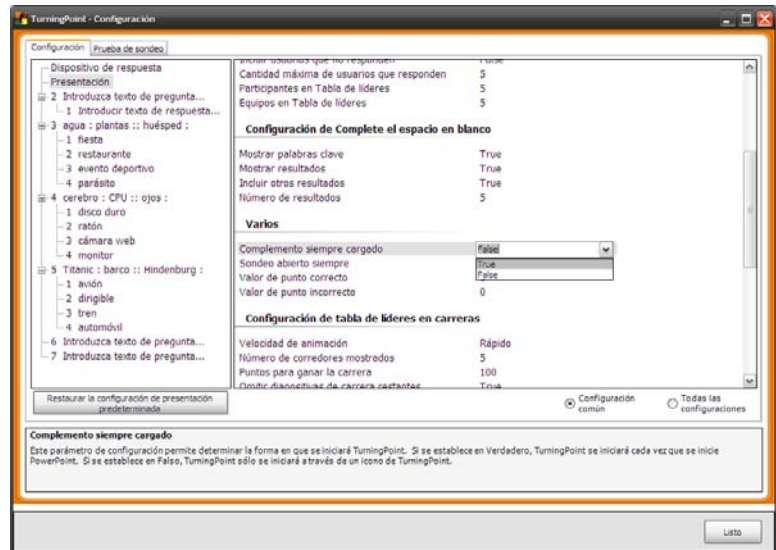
TurningPoint - Configuración

Configuración | Prueba de sondeo

Dispositivo de respuesta
Presentación
2 Introduzca texto de pregunta...
1 Introducir texto de respuesta...
3 agua : plantas :: huésped :
1 fiesta
2 restaurante
3 evento deportivo
4 parásito
4 cerebro : CPU :: ojos :
1 disco duro
2 ratón
3 cámara web
4 monitor
5 Titanic : barco :: Hindenburg :
1 avión
2 dirigible
3 tren
4 automóvil
6 Introduzca texto de pregunta...
7 Introduzca texto de pregunta...

Restaurar la configuración de presentación predeterminada

| | |
|---|---|
| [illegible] | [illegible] |
| Cantidad máxima de usuarios que responden | 5 |
| Participantes en Tabla de líderes | 5 |
| Equipos en Tabla de líderes | 5 |

Configuración de Complete el espacio en blanco

| | |
|---|---|
| Mostrar palabras clave | True |
| Mostrar resultados | True |
| Incluir otros resultados | True |
| Número de resultados | 5 |

Varios

| | |
|---|---|
| Complemento siempre cargado | False |
| Sondeo abierto siempre | True |
| Valor de punto correcto | False |
| Valor de punto incorrecto | 0 |

Configuración de tabla de líderes en carreras

| | |
|---|---|
| Velocidad de animación | Rápido |
| Número de corredores mostrados | 5 |
| Puntos para ganar la carrera | 100 |
| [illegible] | True |

Configuración común
Todas las configuraciones

Complemento siempre cargado
Este parámetro de configuración permite determinar la forma en que se iniciará TurningPoint. Si se establece en Verdadero, TurningPoint se iniciará cada vez que se inicie PowerPoint. Si se establece en Falso, TurningPoint sólo se iniciará a través de un icono de TurningPoint.

Listo